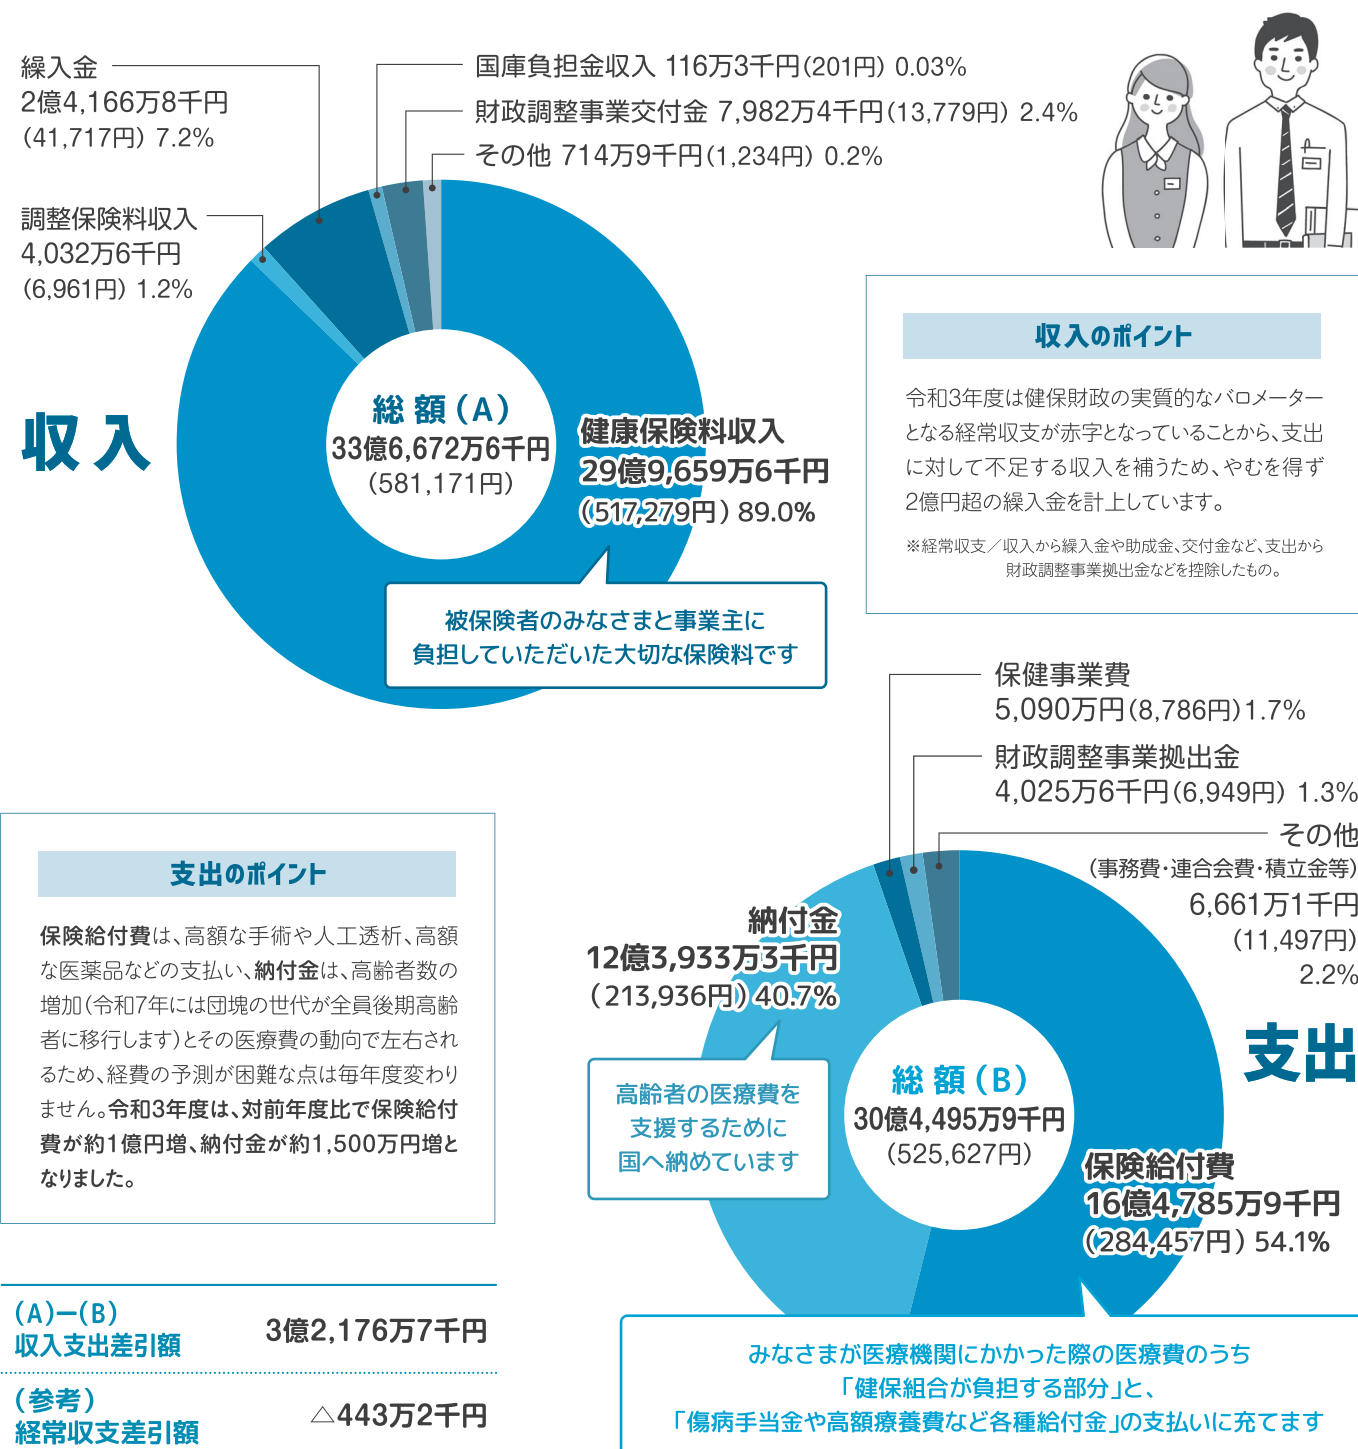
繰入金
2億4,166万8千円
(41,717円) 7.2%

国庫負担金収入 116万3千円(201円) 0.03%
財政調整事業交付金 7,982万4千円(13,779円) 2.4%
その他 714万9千円(1,234円) 0.2%

調整保険料収入
4,032万6千円
(6,961円) 1.2%

収入

総額(A)
33億6,672万6千円
(581,171円)

健康保険料収入
29億9,659万6千円
(517,279円) 89.0%

被保険者のみなさまと事業主に
負担していただいた大切な保険料です

収入のポイント

令和3年度は健保財政の実質的なバロメーターとなる経常収支が赤字となっていることから、支出に対して不足する収入を補うため、やむを得ず2億円超の繰入金を計上しています。

※経常収支／収入から繰入金や助成金、交付金など、支出から財政調整事業拠出金などを控除したもの。

保健事業費
5,090万円(8,786円)1.7%

財政調整事業拠出金
4,025万6千円(6,949円) 1.3%

その他
(事務費・連合会費・積立金等)
6,661万1千円
(11,497円)
2.2%

支出のポイント

保険給付費は、高額な手術や人工透析、高額な医薬品などの支払い、納付金は、高齢者数の増加(令和7年には団塊の世代が全員後期高齢者に移行します)とその医療費の動向で左右されるため、経費の予測が困難な点は毎年度変わりません。令和3年度は、対前年度比で保険給付費が約1億円増、納付金が約1,500万円増となりました。

納付金
12億3,933万3千円
(213,936円) 40.7%

高齢者の医療費を
支援するために
国へ納めています

総額(B)
30億4,495万9千円
(525,627円)

支出

保険給付費
16億4,785万9千円
(284,457円) 54.1%

(A)ー(B)
収入支出差引額
3億2,176万7千円

(参考)
経常収支差引額
△443万2千円

みなさまが医療機関にかかった際の医療費のうち
「健保組合が負担する部分」と、
「傷病手当金や高額療養費など各種給付金」の支払いに充てます